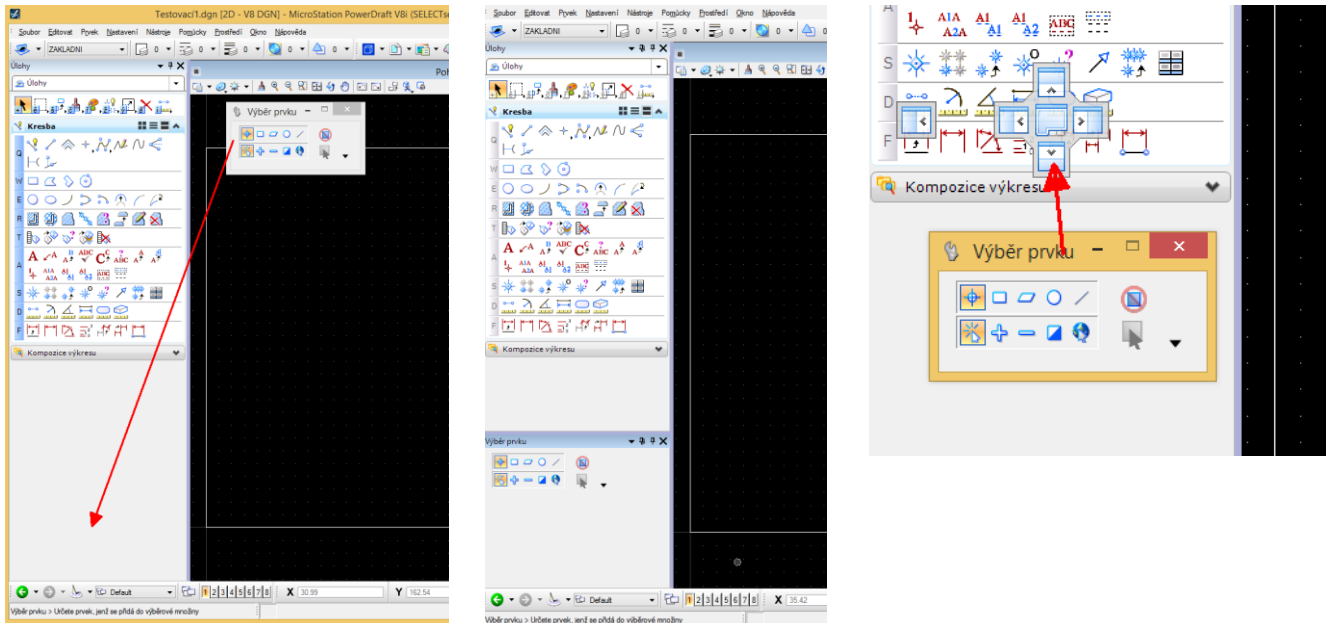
Testovaci1.dgn [2D - V8 DGN] - MicroStation PowerDraft V8i (SELECTse

Soubor Editovat Prvek Nastavení Nástroje Pomůcky Prostředí Okno Nápověda

ZAKLADNI 0 0 0 0

Úlohy

Úlohy

Kresba

Q W E R T A S D F

Kompozice výkresu

Výběr prvku

Default 1 2 3 4 5 6 7 8 X 30.99 Y 162.54

Výběr prvku > Určete prvek, jenž se přidá do výběrové množiny

Soubor Editovat Prvek Nastavení Nástroje Pomůcky Prostředí Okno Nápověda

ZAKLADNI 0 0 0 0

Úlohy

Úlohy

Kresba

Q W E R T A S D F

Kompozice výkresu

Výběr prvku

Default 1 2 3 4 5 6 7 8 X 35.42

Výběr prvku > Určete prvek, jenž se přidá do výběrové množiny

A S D F

Kompozice výkresu

Výběr prvku